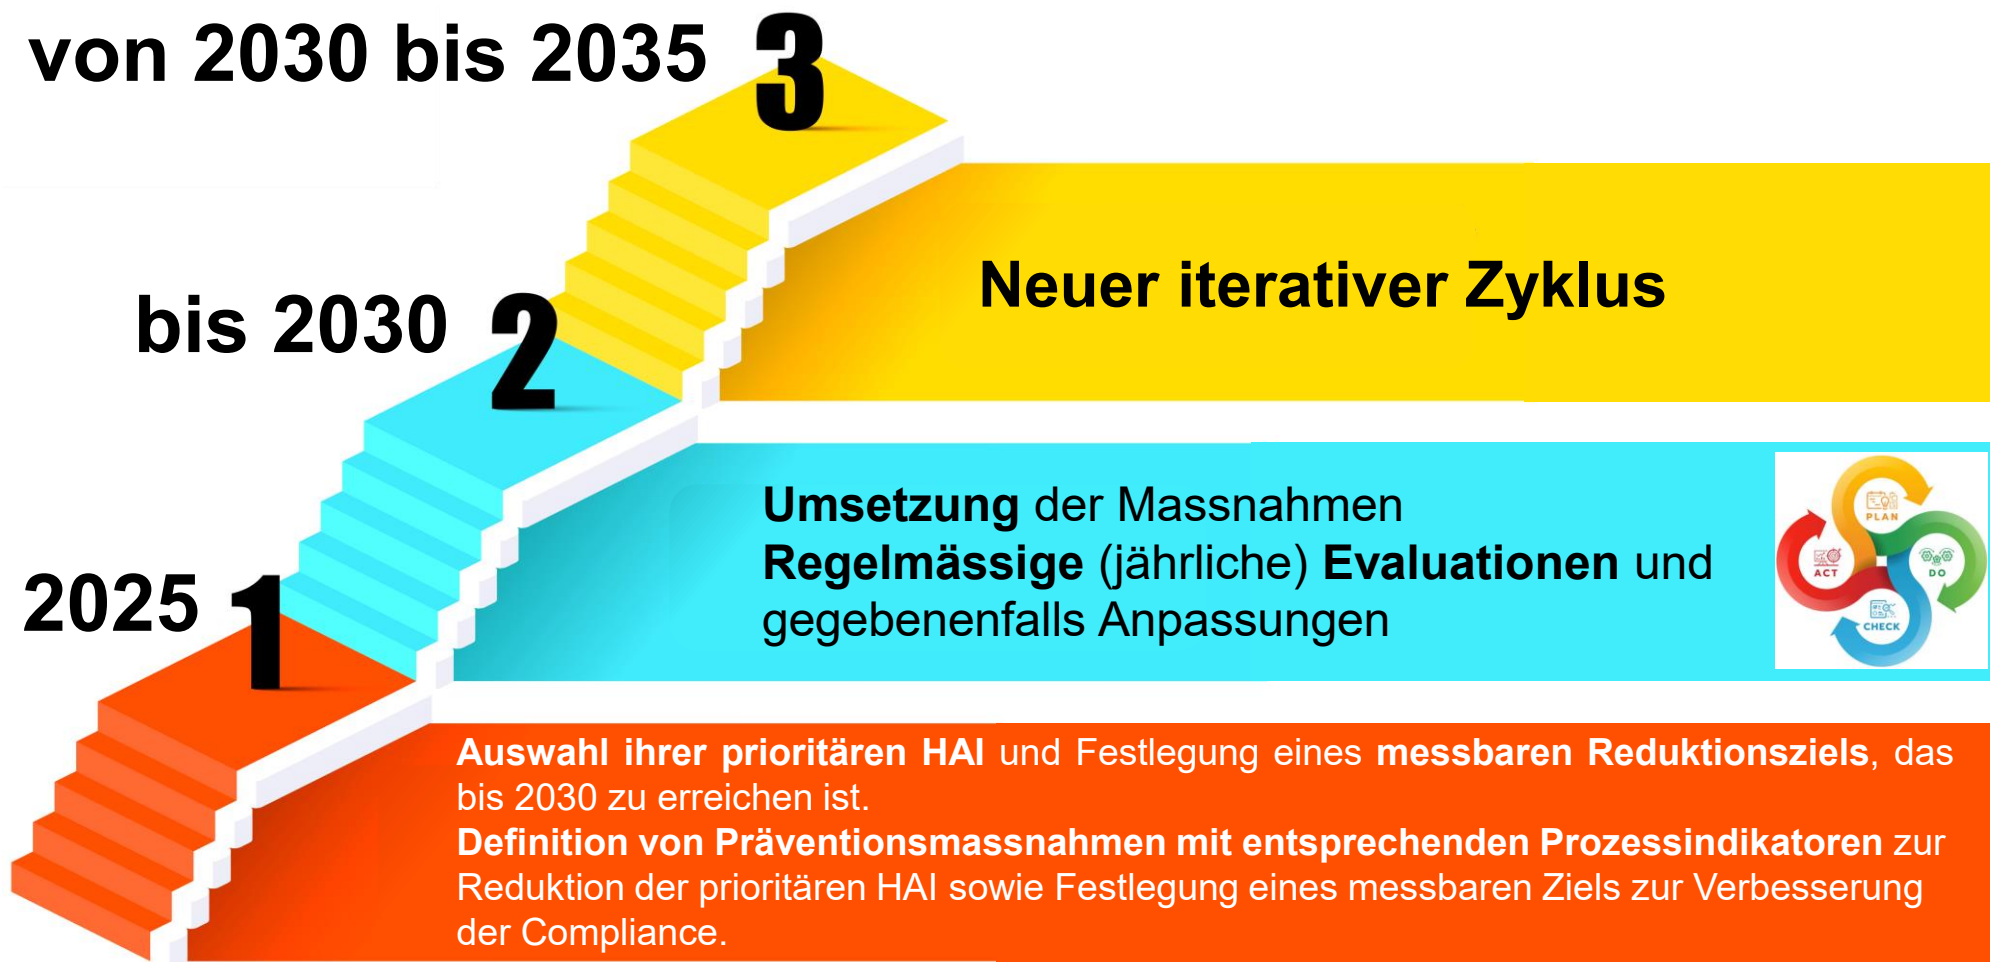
von 2030 bis 2035 3

Neuer iterativer Zyklus

bis 2030 2

Umsetzung der Massnahmen
Regelmässige (jährliche) Evaluationen und gegebenenfalls Anpassungen

PLAN
DO
CHECK
ACT

2025 1

Auswahl ihrer prioritären HAI und Festlegung eines messbaren Reduktionsziels, das bis 2030 zu erreichen ist.
Definition von Präventionsmassnahmen mit entsprechenden Prozessindikatoren zur Reduktion der prioritären HAI sowie Festlegung eines messbaren Ziels zur Verbesserung der Compliance.